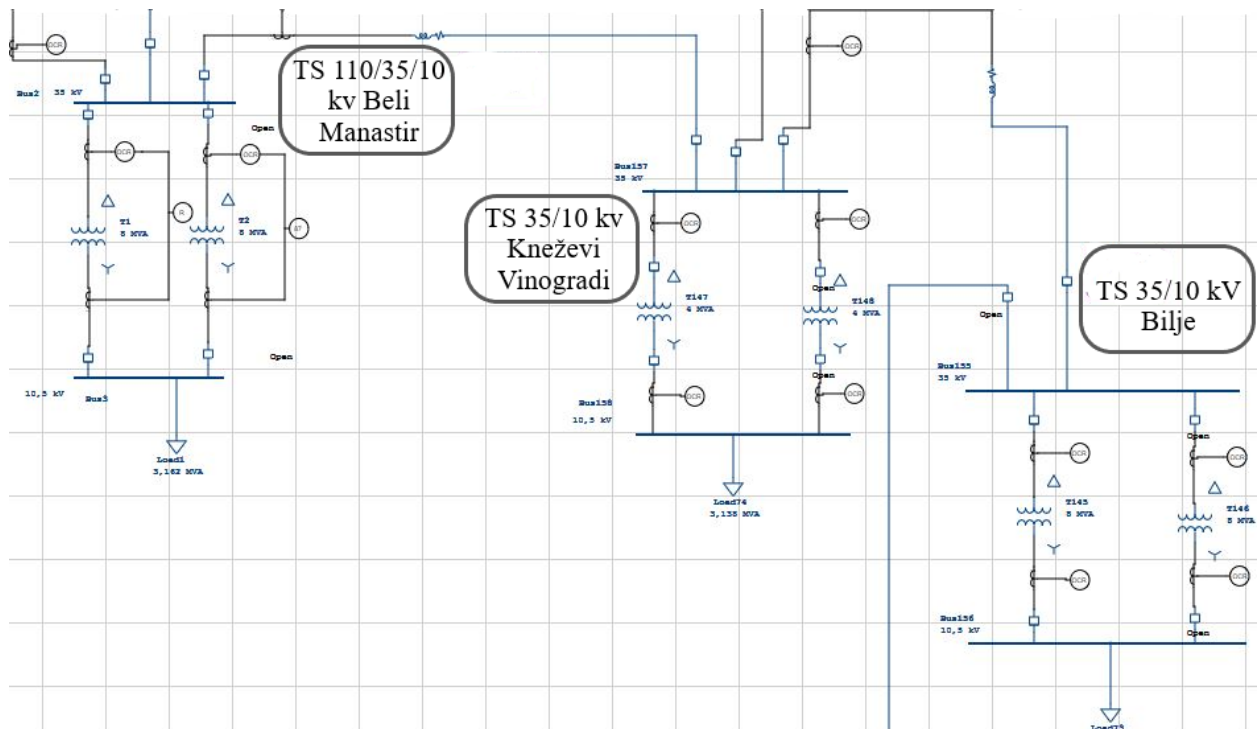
OCR

Bus2 35 kV

TS 110/35/10 kv Beli Manastir

Open

OCR

OCR

T1 8 MVA

R

T2 8 MVA

AT

Open

10,5 kV

Bus3

Load1 3,162 MVA

Bus157 35 kV

OCR

TS 35/10 kv Kneževi Vinogradi

OCR

OCR

T147 4 MVA

Open

T148 4 MVA

Open

Bus158 10,5 kV

OCR

OCR

Load74 3,138 MVA

Open

TS 35/10 kV Bilje

Bus155 35 kV

OCR

Open

OCR

T145 8 MVA

T146 8 MVA

OCR

OCR

Bus156 10,5 kV

Open

Load73